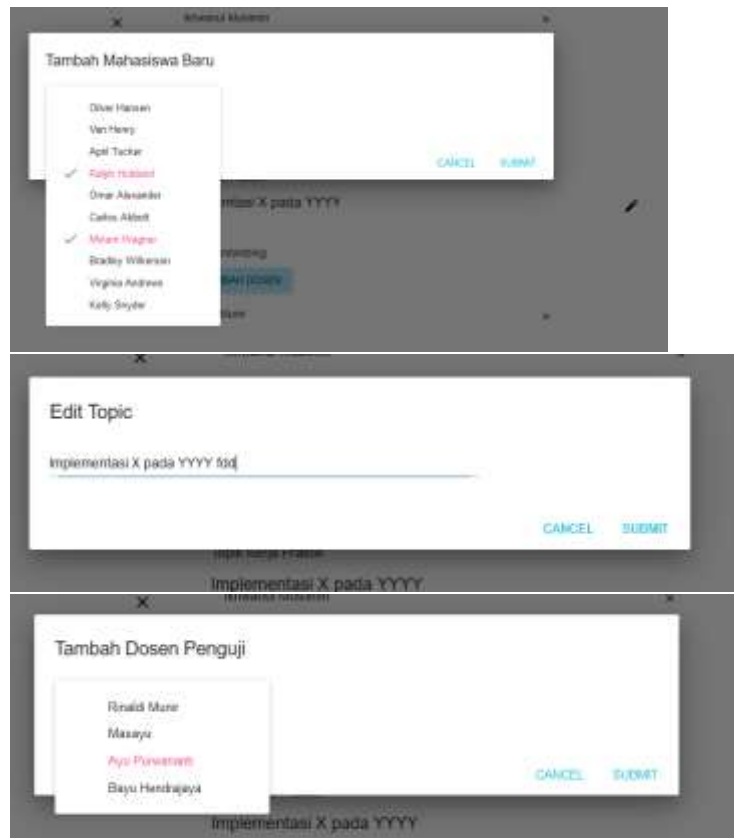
Tambah Mahasiswa Baru

Oliver Hansen
Van Henry
April Tucker
✓ Ralph Hubbard
Omar Alexander
Carlos Abbott
✓ Miriam Wagner
Bradley Wilkerson
Virginia Andrews
Kelly Snyder

CANCEL SUBMIT

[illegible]ntasi X pada YYYY

Edit Topic

Implementasi X pada YYYY fdd

CANCEL SUBMIT

Implementasi X pada YYYY

Tambah Dosen Penguji

Rinaldi Munir
Masayu
Ayu Purwarianti
Bayu Hendrajaya

CANCEL SUBMIT

Implementasi X pada YYYY